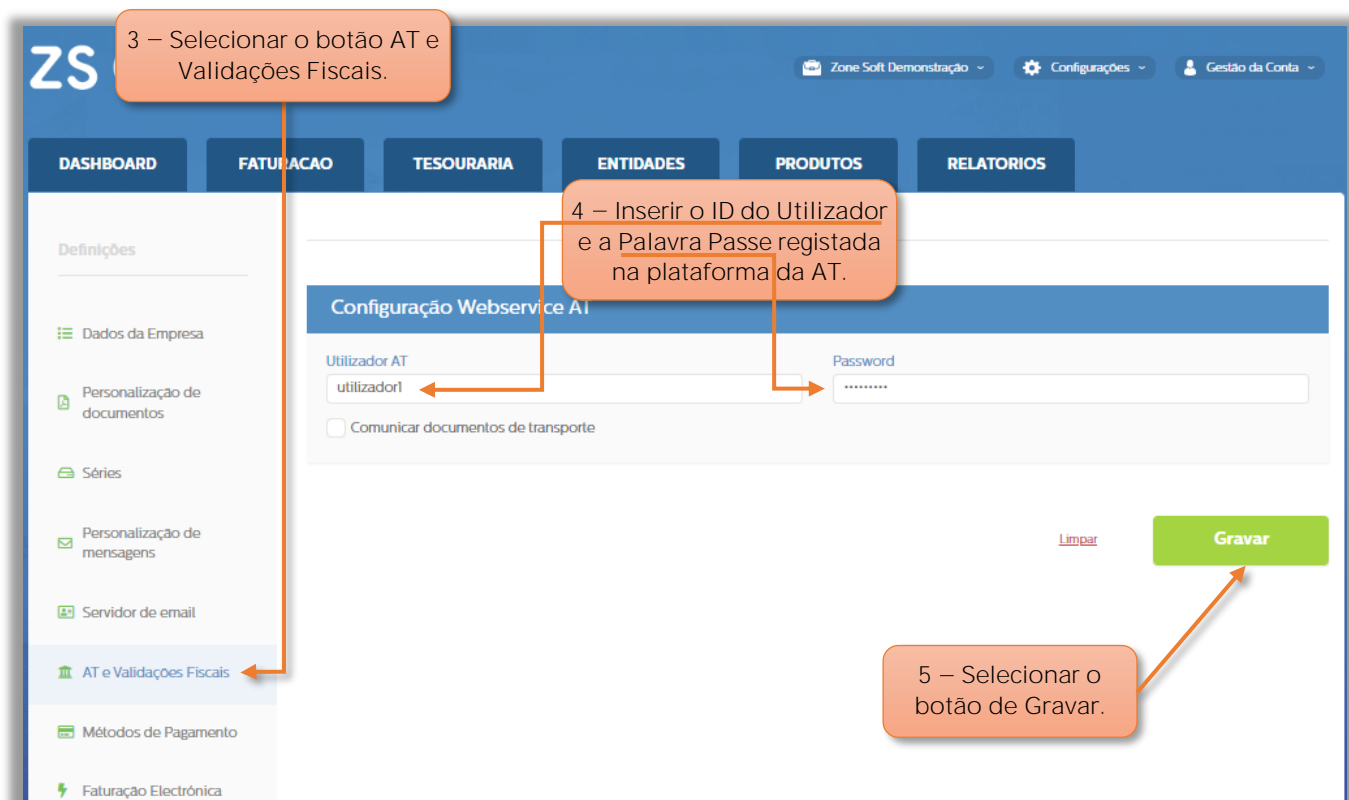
ZS

3 – Selecionar o botão AT e Validações Fiscais.

Zone Soft Demonstração
Configurações
Gestão da Conta

DASHBOARD
FATURACAO
TESOURARIA
ENTIDADES
PRODUTOS
RELATORIOS

4 – Inserir o ID do Utilizador e a Palavra Passe registada na plataforma da AT.

Definições

Configuração Webservice AT

Dados da Empresa
Personalização de documentos
Séries
Personalização de mensagens
Servidor de email
AT e Validações Fiscais
Métodos de Pagamento
Faturação Electrónica

Utilizador AT
utilizador1
Password
••••••••••
Comunicar documentos de transporte

Limpar
Gravar

5 – Selecionar o botão de Gravar.